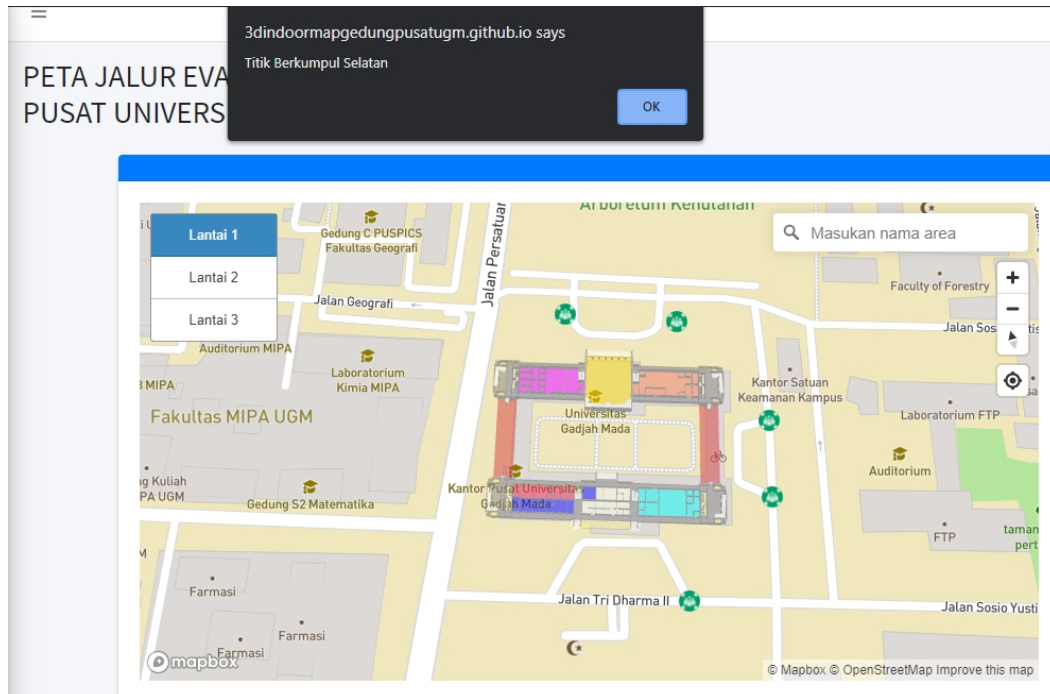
≡

3dindoormapgedungpusatugm.github.io says

Titik Berkumpul Selatan

OK

PETA JALUR EVA
PUSAT UNIVERS

Lantai 1
Lantai 2
Lantai 3

Masukan nama area

+
−

Arboretum Kehutanan
Gedung C PUSPICS Fakultas Geografi
Jalan Persatuan
Jalan Geografi
Faculty of Forestry
Jalan Sosio Yustisia
Auditorium MIPA
Laboratorium Kimia MIPA
MIPA
Fakultas MIPA UGM
Universitas Gadjah Mada
Kantor Satuan Keamanan Kampus
Laboratorium FTP
Auditorium
g Kuliah PA UGM
Gedung S2 Matematika
Kantor Pusat Universitas Gadjah Mada
FTP
taman pert
Farmasi
Farmasi
Farmasi
Jalan Tri Dharma II
Jalan Sosio Yusti

mapbox
© Mapbox © OpenStreetMap Improve this map